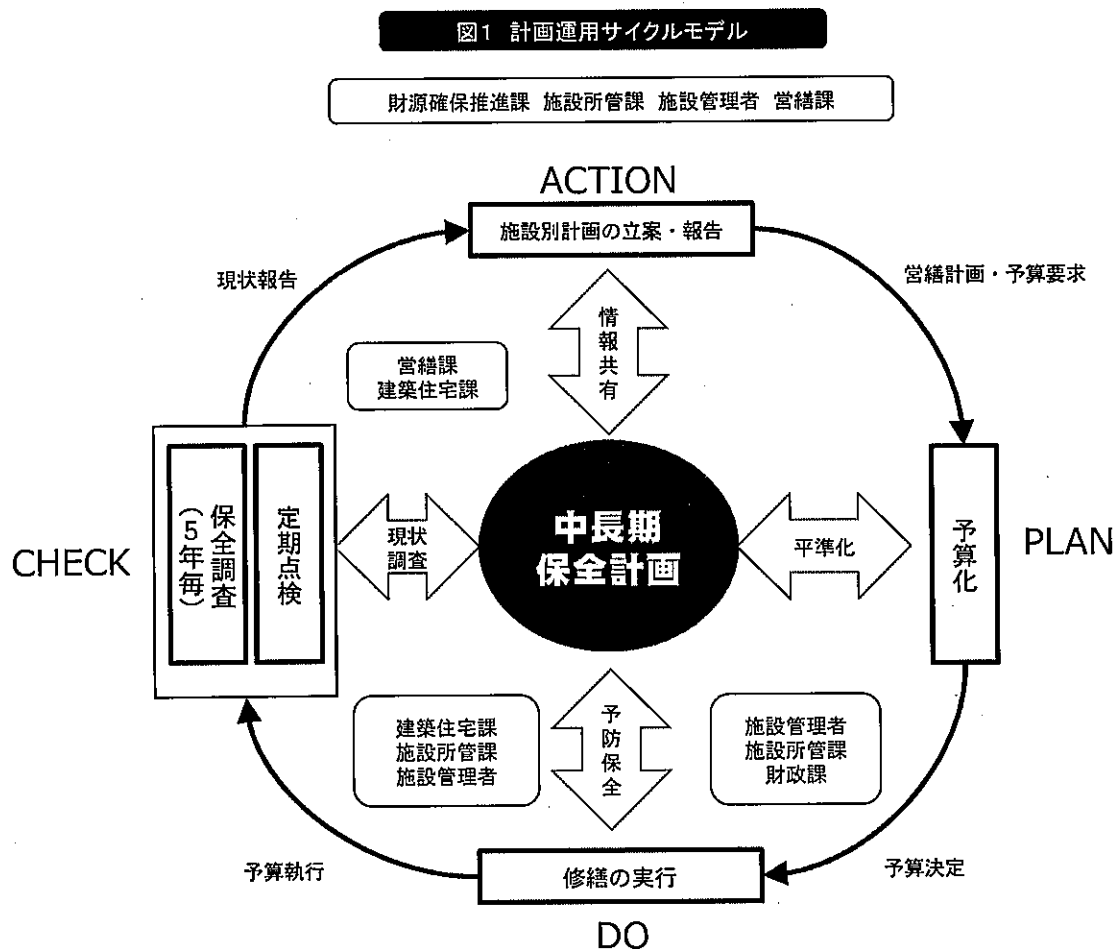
図1 計画運用サイクルモデル

財源確保推進課 施設所管課 施設管理者 営繕課

ACTION

施設別計画の立案・報告

現状報告

営繕計画・予算要求

情報共有

営繕課
建築住宅課

CHECK

保全調査（5年毎）

定期点検

現状調査

中長期保全計画

平準化

予算化

PLAN

予防保全

建築住宅課
施設所管課
施設管理者

施設管理者
施設所管課
財政課

予算執行

修繕の実行

予算決定

DO